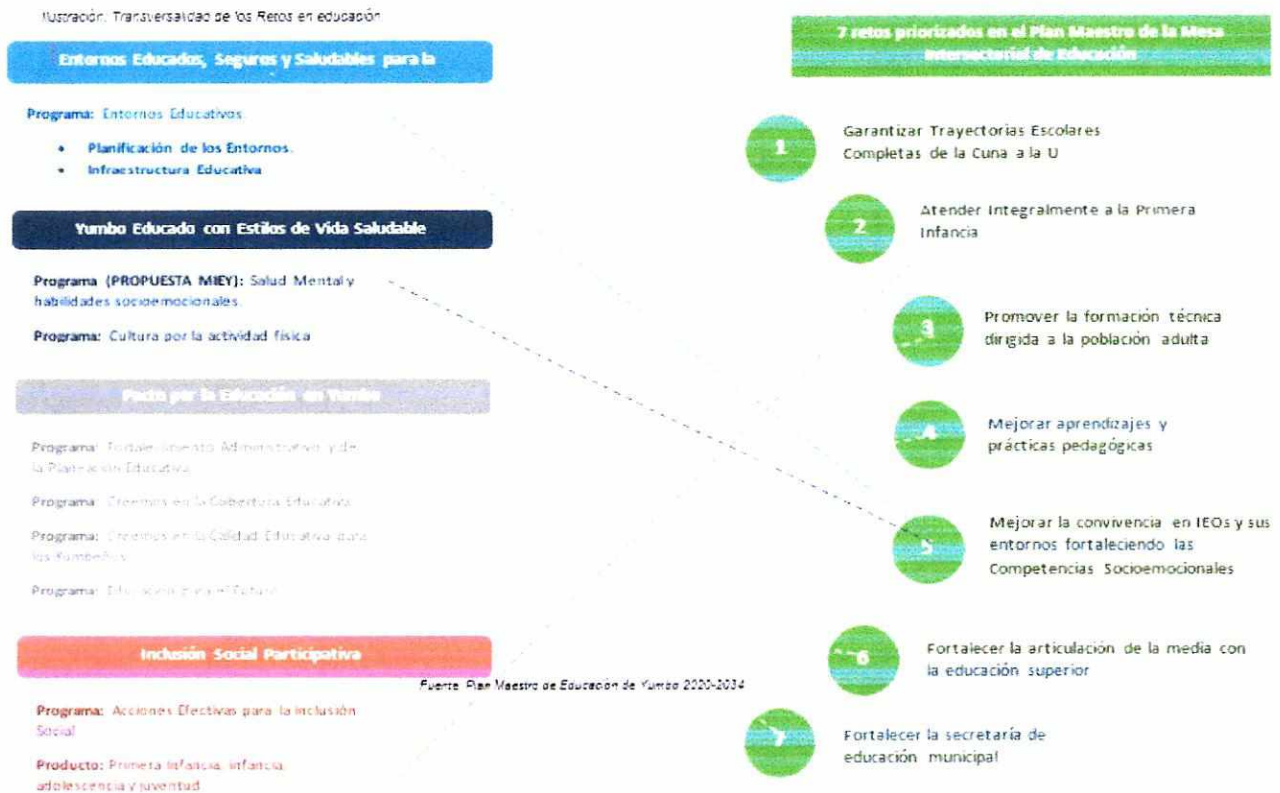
Ilustración. Transversalidad de los Retos en educación

Entornos Educados, Seguros y Saludables para la

Programa: Entornos Educativos

• Planificación de los Entornos.
• Infraestructura Educativa

Yumbo Educado con Estilos de Vida Saludable

Programa (PROPUESTA MIEY): Salud Mental y habilidades socioemocionales.

Programa: Cultura por la actividad física

Pacto por la Educación en Yumbo

Programa: Fortalecimiento Administrativo y de la Planeación Educativa

Programa: Creemos en la Cobertura Educativa

Programa: Creemos en la Calidad Educativa para los Yumbeños

Programa: Educación para el Futuro

Inclusión Social Participativa

Programa: Acciones Efectivas para la inclusión Social

Producto: Primera infancia, infancia, adolescencia y juventud

7 retos priorizados en el Plan Maestro de la Mesa Intersectorial de Educación

1 Garantizar Trayectorias Escolares Completas de la Cuna a la U

2 Atender Integralmente a la Primera Infancia

3 Promover la formación técnica dirigida a la población adulta

4 Mejorar aprendizajes y prácticas pedagógicas

5 Mejorar la convivencia en IEOs y sus entornos fortaleciendo las Competencias Socioemocionales

6 Fortalecer la articulación de la media con la educación superior

7 Fortalecer la secretaría de educación municipal

Fuente: Plan Maestro de Educación de Yumbo 2020-2034